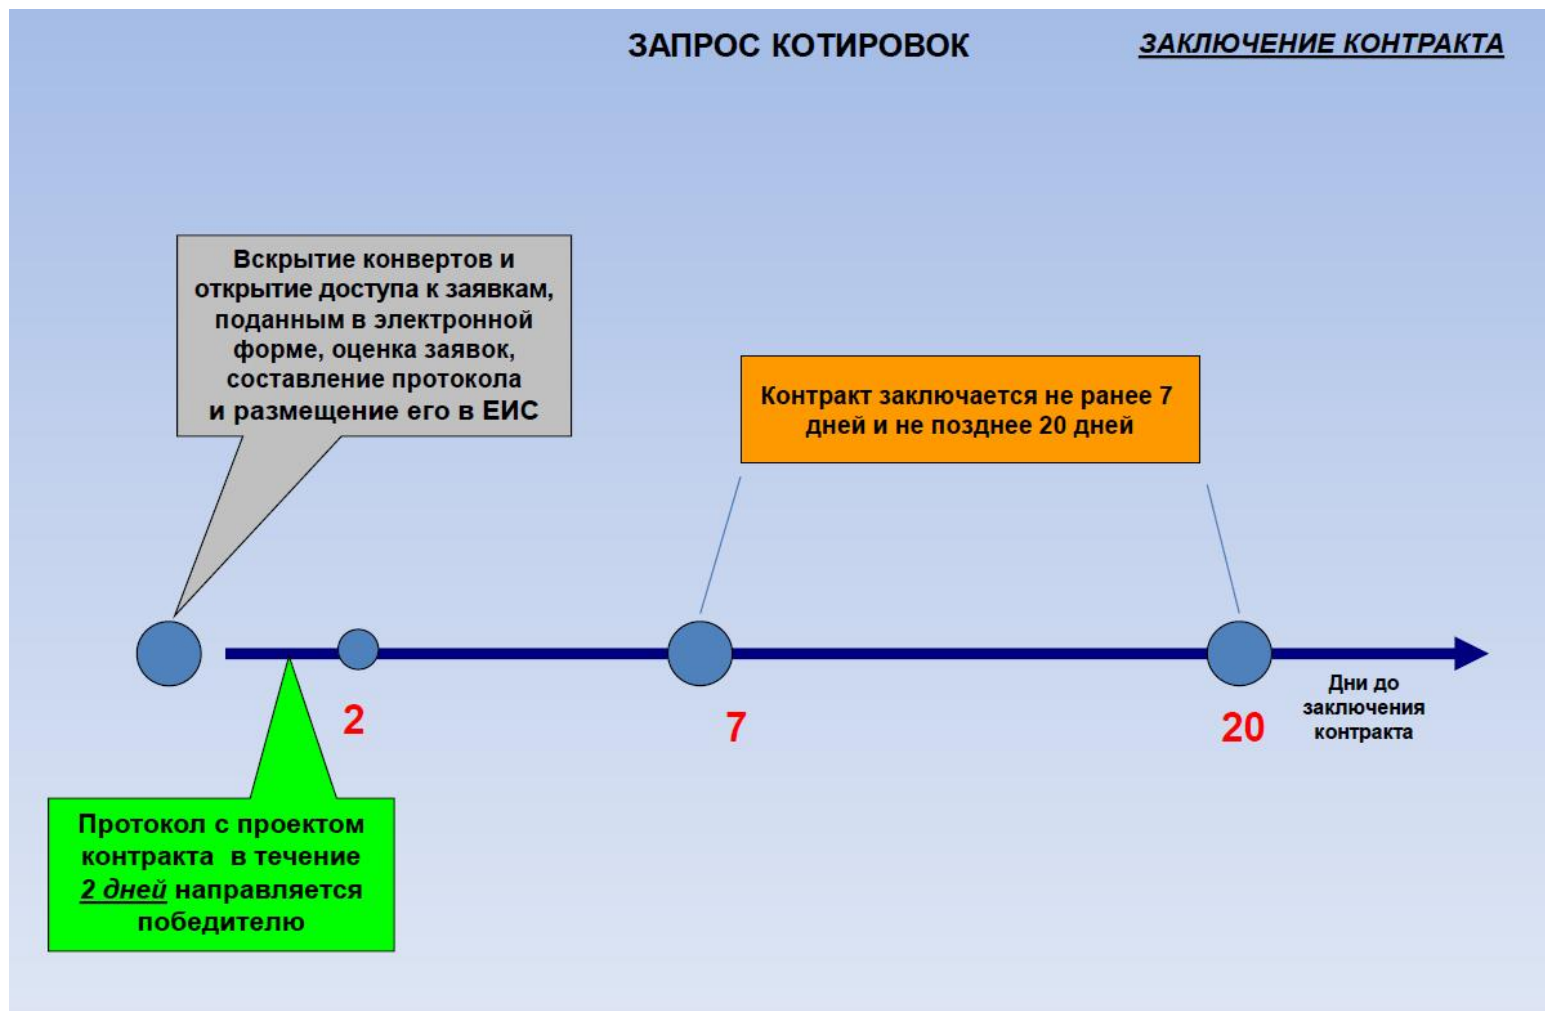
ЗАПРОС КОТИРОВОК

ЗАКЛЮЧЕНИЕ КОНТРАКТА

Вскрытие конвертов и открытие доступа к заявкам, поданным в электронной форме, оценка заявок, составление протокола и размещение его в ЕИС

Контракт заключается не ранее 7 дней и не позднее 20 дней

2

7

20

Дни до заключения контракта

Протокол с проектом контракта в течение 2 дней направляется победителю